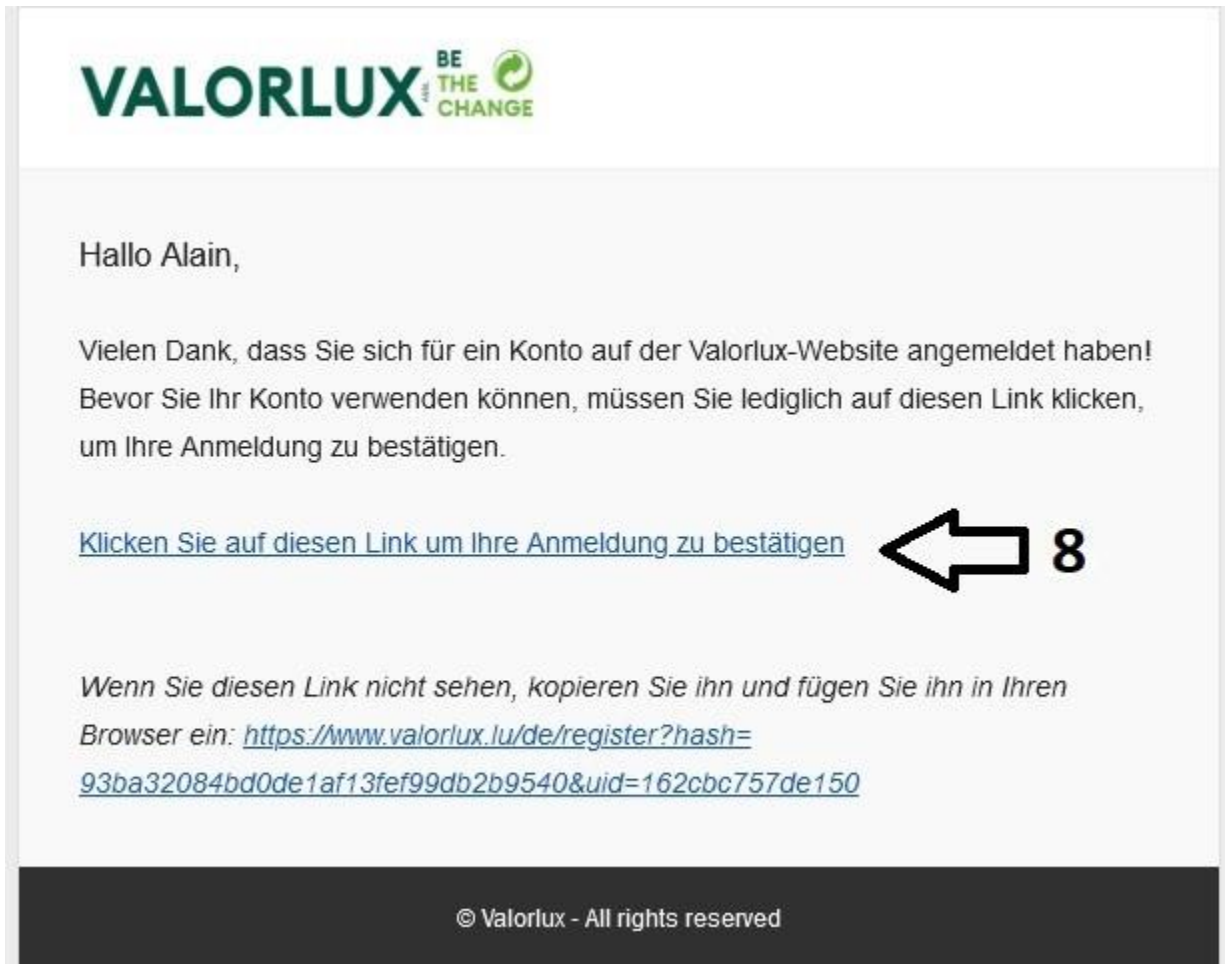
VALORLUX BE THE CHANGE

Hallo Alain,

Vielen Dank, dass Sie sich für ein Konto auf der Valorlux-Website angemeldet haben! Bevor Sie Ihr Konto verwenden können, müssen Sie lediglich auf diesen Link klicken, um Ihre Anmeldung zu bestätigen.

Klicken Sie auf diesen Link um Ihre Anmeldung zu bestätigen

8

Wenn Sie diesen Link nicht sehen, kopieren Sie ihn und fügen Sie ihn in Ihren Browser ein: https://www.valorlux.lu/de/register?hash=93ba32084bd0de1af13fef99db2b9540&uid=162cbc757de150

© Valorlux - All rights reserved